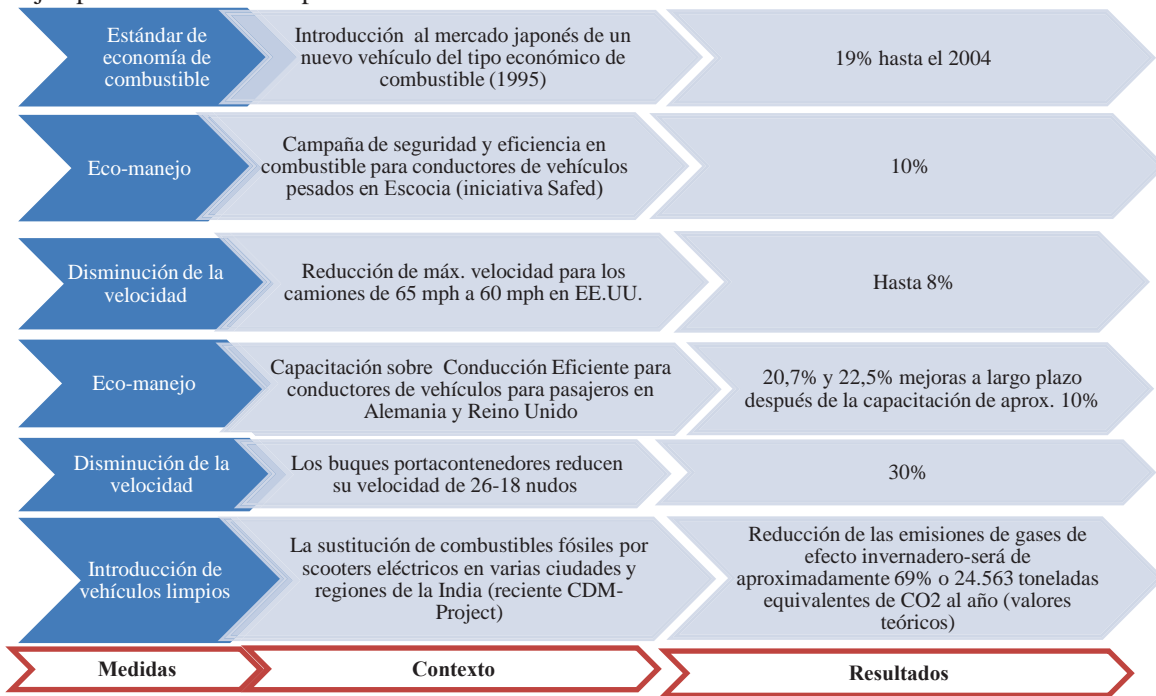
Estándar de economía de combustible

Introducción al mercado japonés de un nuevo vehículo del tipo económico de combustible (1995)

19% hasta el 2004

Eco-manejo

Campaña de seguridad y eficiencia en combustible para conductores de vehículos pesados en Escocia (iniciativa Safed)

10%

Disminución de la velocidad

Reducción de máx. velocidad para los camiones de 65 mph a 60 mph en EE.UU.

Hasta 8%

Eco-manejo

Capacitación sobre Conducción Eficiente para conductores de vehículos para pasajeros en Alemania y Reino Unido

20,7% y 22,5% mejoras a largo plazo después de la capacitación de aprox. 10%

Disminución de la velocidad

Los buques portacontenedores reducen su velocidad de 26-18 nudos

30%

Introducción de vehículos limpios

La sustitución de combustibles fósiles por scooters eléctricos en varias ciudades y regiones de la India (reciente CDM-Project)

Reducción de las emisiones de gases de efecto invernadero-será de aproximadamente 69% o 24.563 toneladas equivalentes de CO2 al año (valores teóricos)

Medidas

Contexto

Resultados